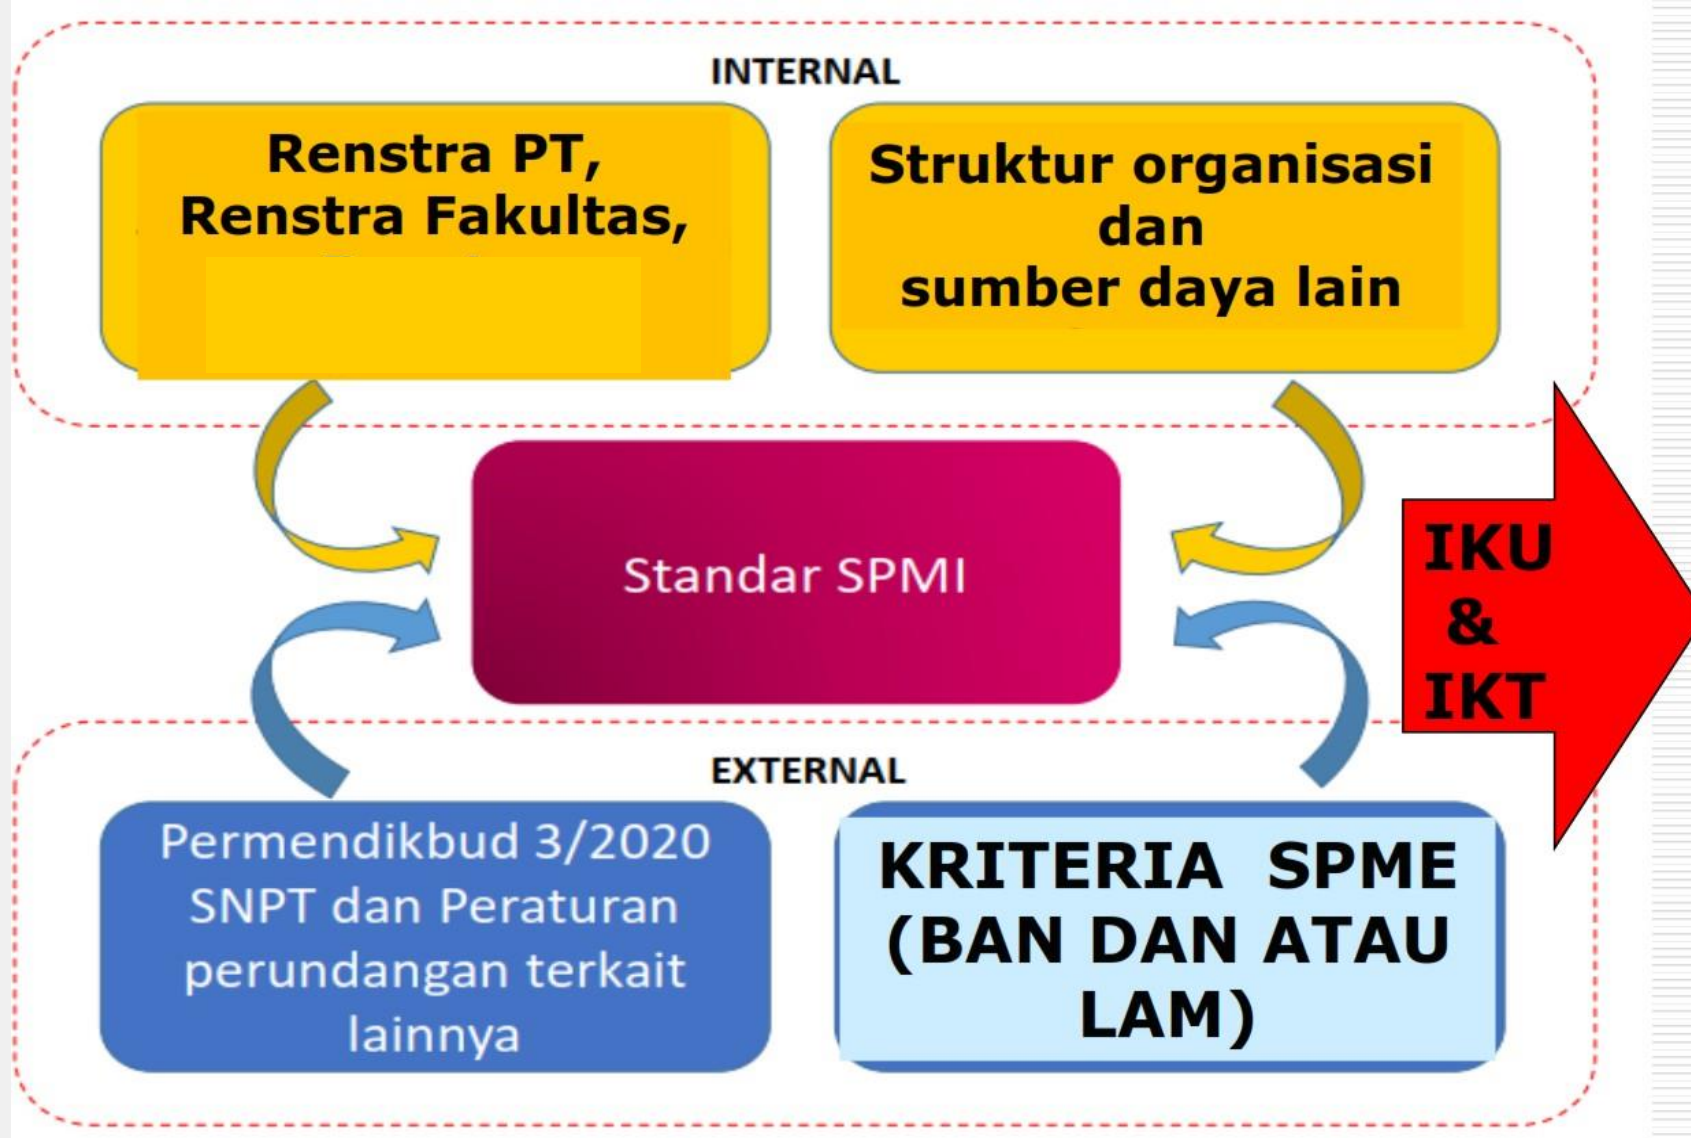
INTERNAL

Renstra PT, Renstra Fakultas,

Struktur organisasi dan sumber daya lain

Standar SPMI

IKU & IKT

EXTERNAL

Permendikbud 3/2020 SNPT dan Peraturan perundangan terkait lainnya

KRITERIA SPME (BAN DAN ATAU LAM)